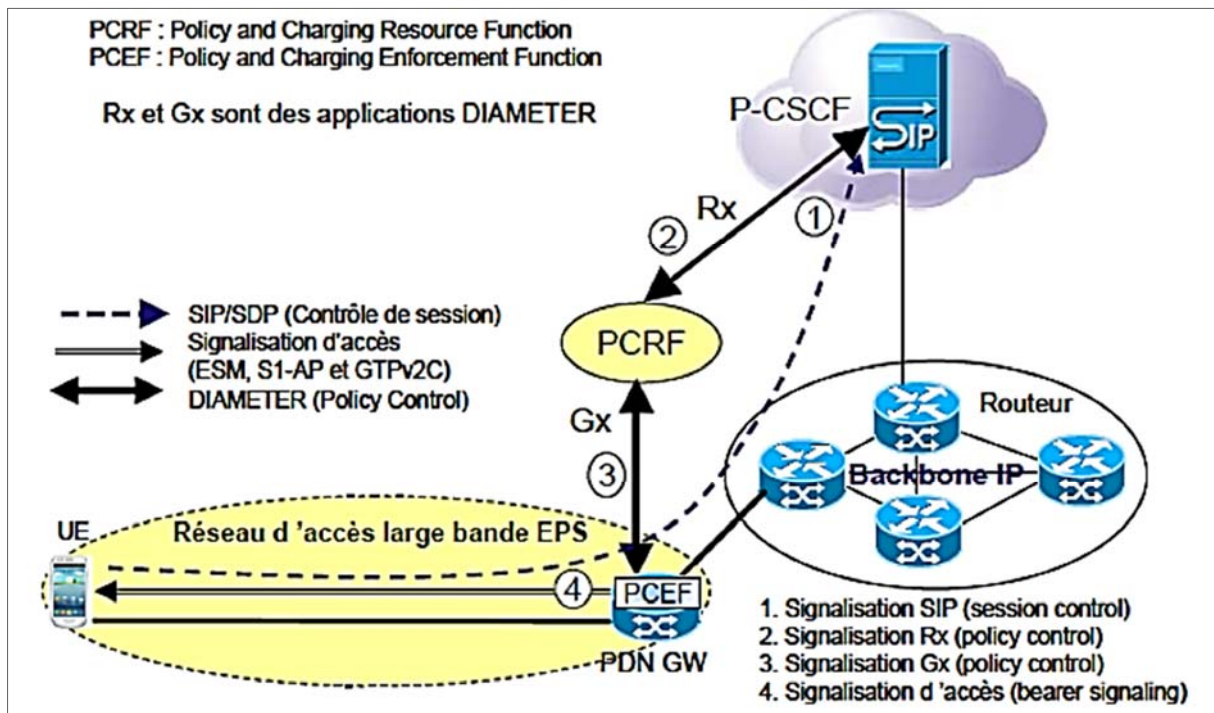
PCRF : Policy and Charging Resource Function
PCEF : Policy and Charging Enforcement Function

Rx et Gx sont des applications DIAMETER

P-CSCF

SIP

Rx

2

1

SIP/SDP (Contrôle de session)
Signalisation d'accès (ESM, S1-AP et GTPv2C)
DIAMETER (Policy Control)

PCRF

Gx

3

Routeur

Backbone IP

UE

Réseau d 'accès large bande EPS

4

PCEF

PDN GW

1. Signalisation SIP (session control)
2. Signalisation Rx (policy control)
3. Signalisation Gx (policy control)
4. Signalisation d 'accès (bearer signaling)